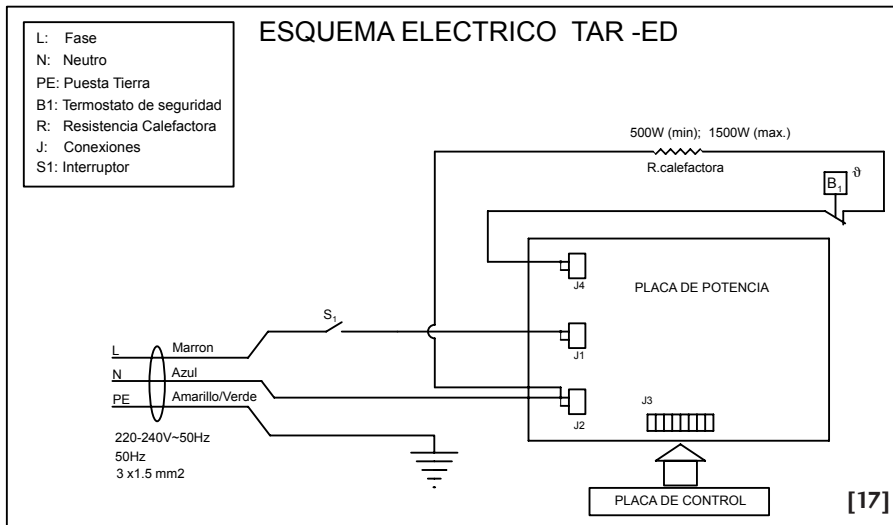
L: Fase
N: Neutro
PE: Puesta Tierra
B1: Termostato de seguridad
R: Resistencia Calefactora
J: Conexiones
S1: Interruptor

ESQUEMA ELECTRICO TAR -ED

500W (min); 1500W (max.)
R.calefactora
$B_1$ ϑ

J4
PLACA DE POTENCIA
$S_1$
J1
L Marron
N Azul
PE Amarillo/Verde
J2
J3
220-240V~50Hz
50Hz
3 x1.5 mm2

PLACA DE CONTROL
[17]